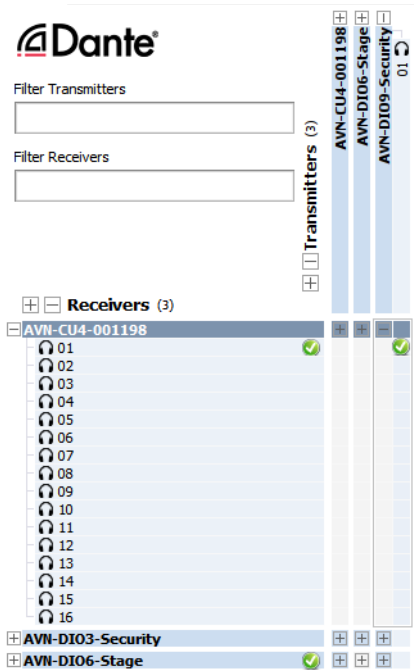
Dante®

Filter Transmitters

Filter Receivers

Transmitters (3)

AVN-CU4-001198

AVN-DIO6-Stage

AVN-DIO9-Security

01

Receivers (3)

AVN-CU4-001198

01

02

03

04

05

06

07

08

09

10

11

12

13

14

15

16

AVN-DIO3-Security

AVN-DIO6-Stage